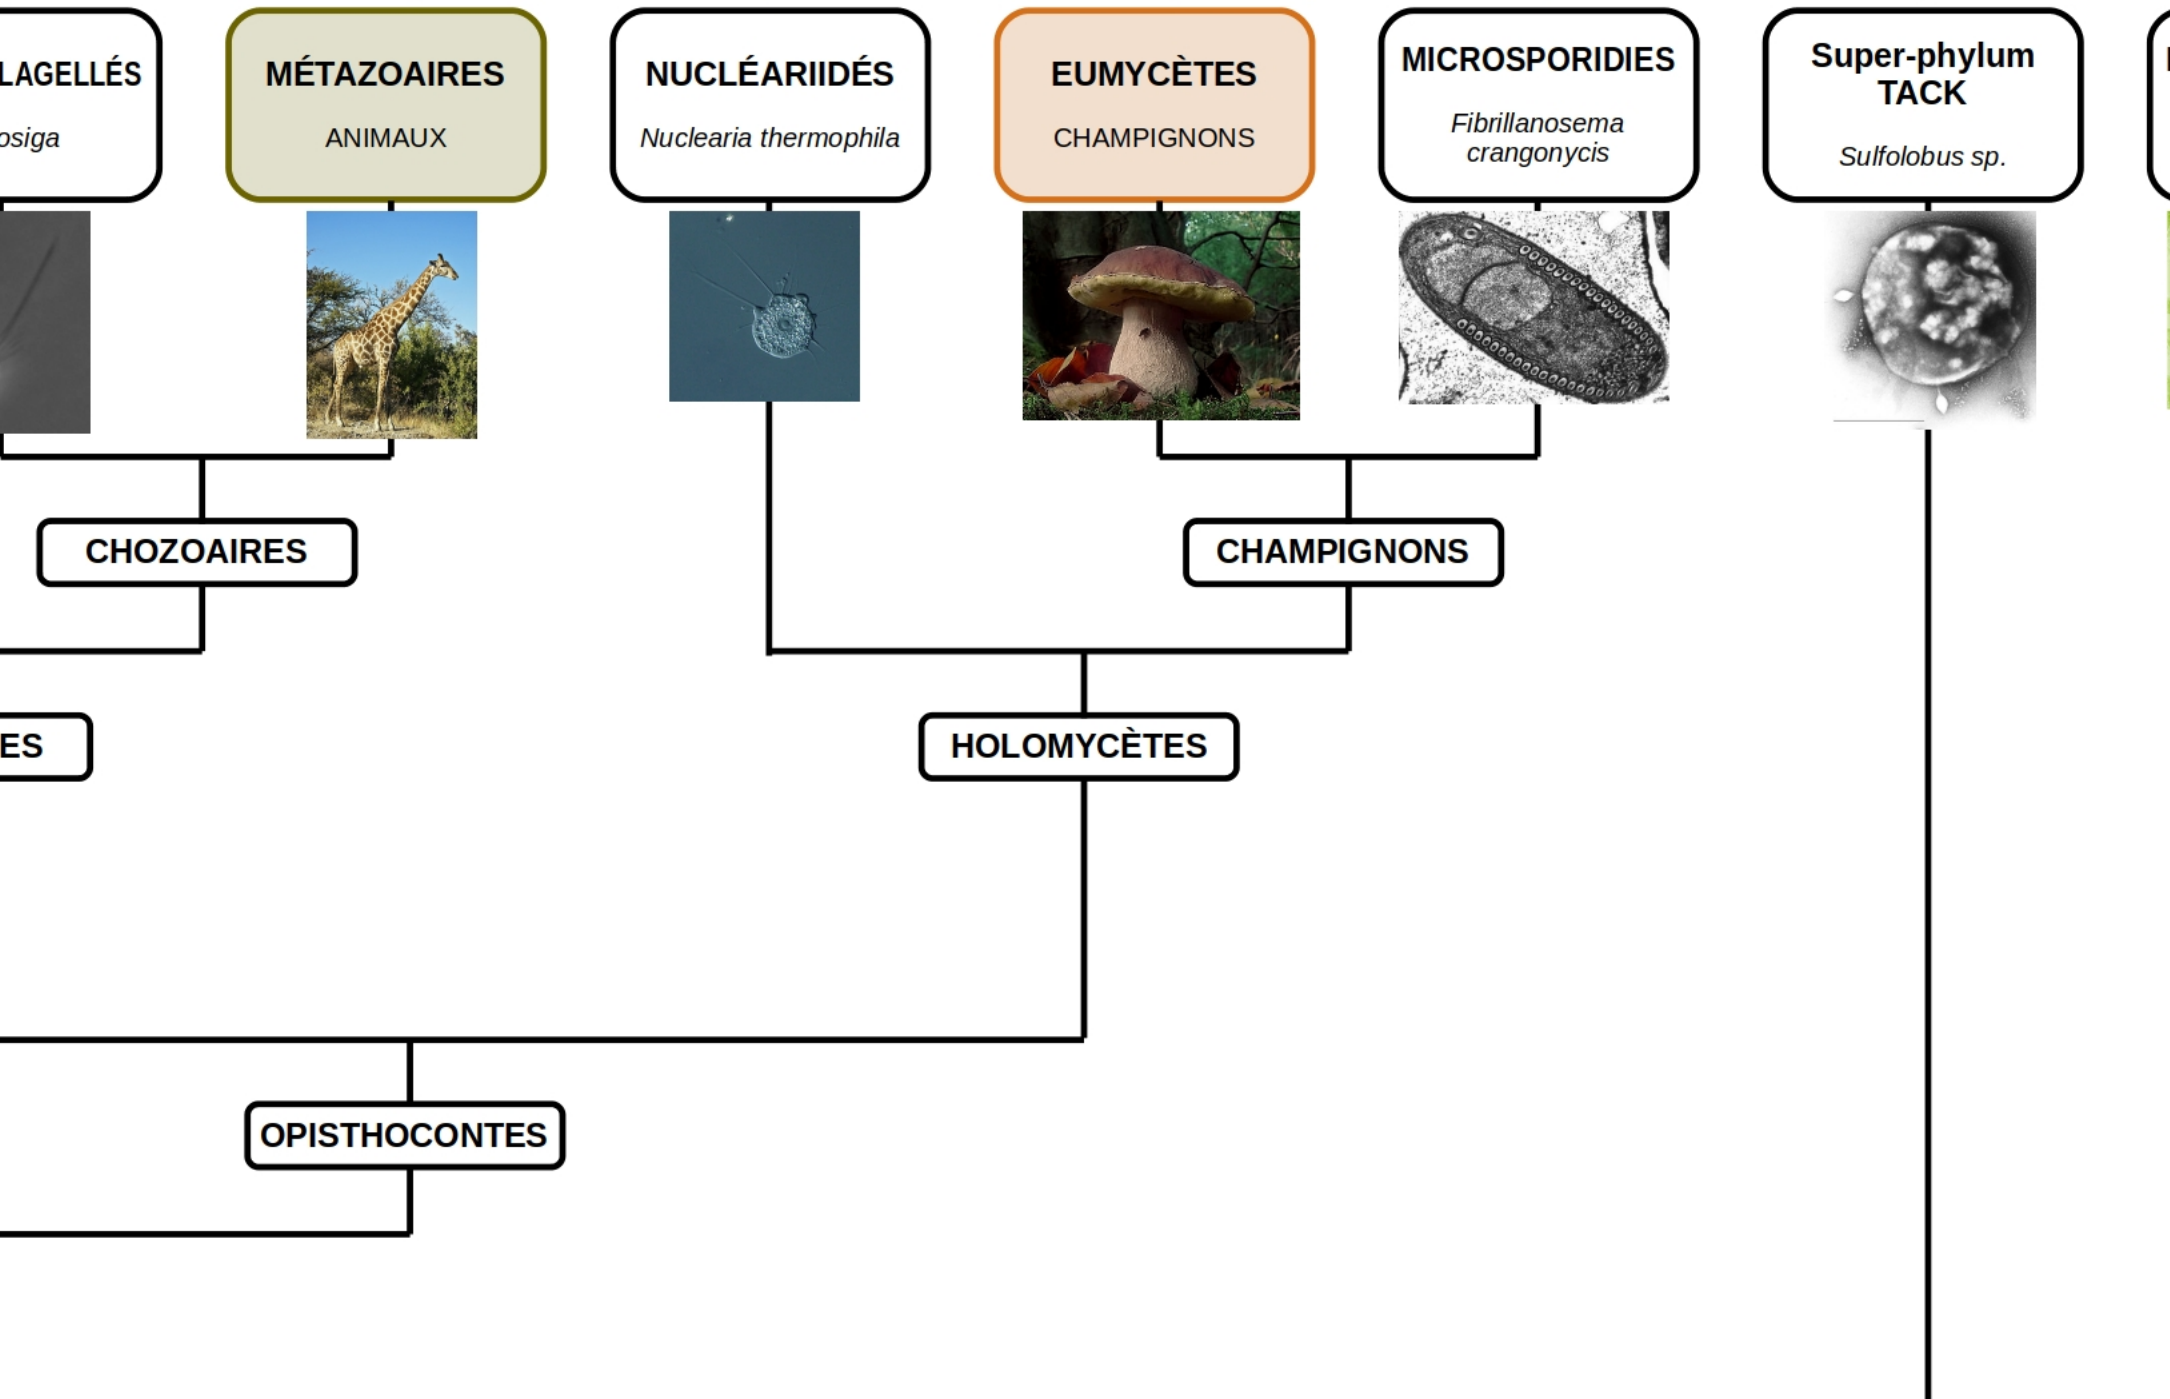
LAGELLÉS
osiga

MÉTAZOAIRES
ANIMAUX

NUCLÉARIIDÉS
Nuclearia thermophila

EUMYCÈTES
CHAMPIGNONS

MICROSPORIDIES
Fibrillanosema crangonycis

Super-phylum TACK
Sulfolobus sp.

CHOZOAIRES

CHAMPIGNONS

ES

HOLOMYCÈTES

OPISTHOCONTES